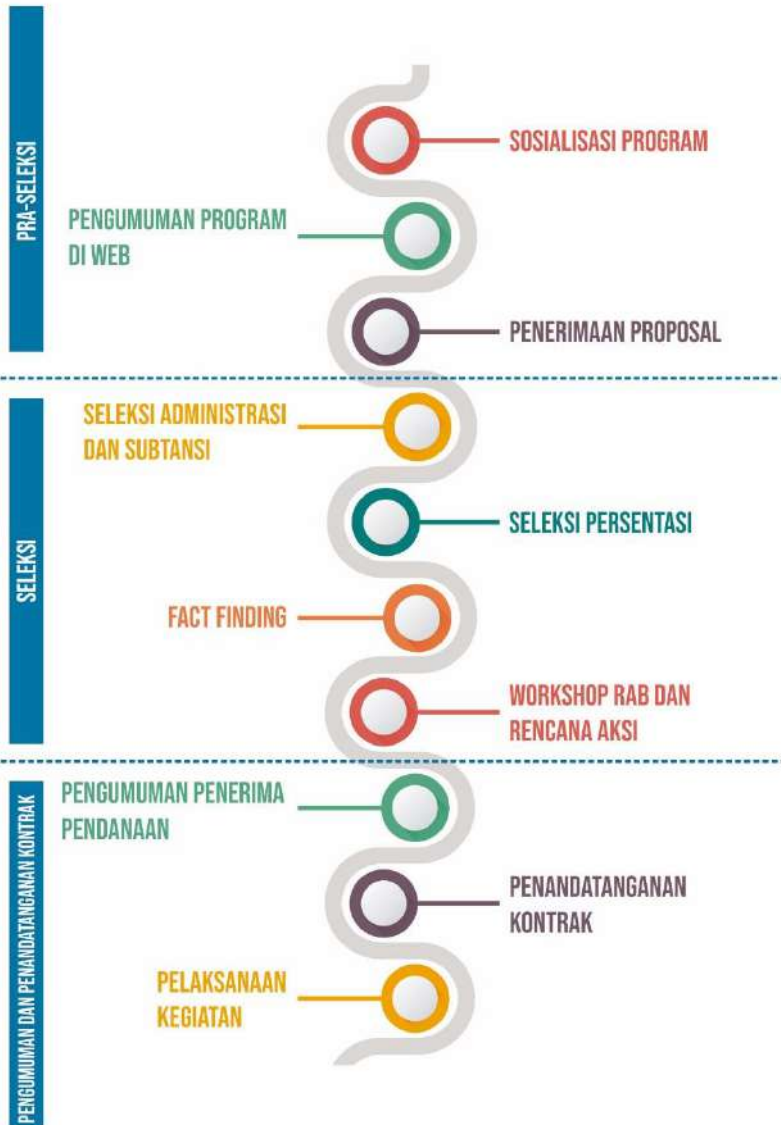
PRA-SELEKSI

SOSIALISASI PROGRAM

PENGUMUMAN PROGRAM DI WEB

PENERIMAAN PROPOSAL

SELEKSI

SELEKSI ADMINISTRASI DAN SUBTANSI

SELEKSI PERSENTASI

FACT FINDING

WORKSHOP RAB DAN RENCANA AKSI

PENGUMUMAN DAN PENANDATANGANAN KONTRAK

PENGUMUMAN PENERIMA PENDANAAN

PENANDATANGANAN KONTRAK

PELAKSANAAN KEGIATAN